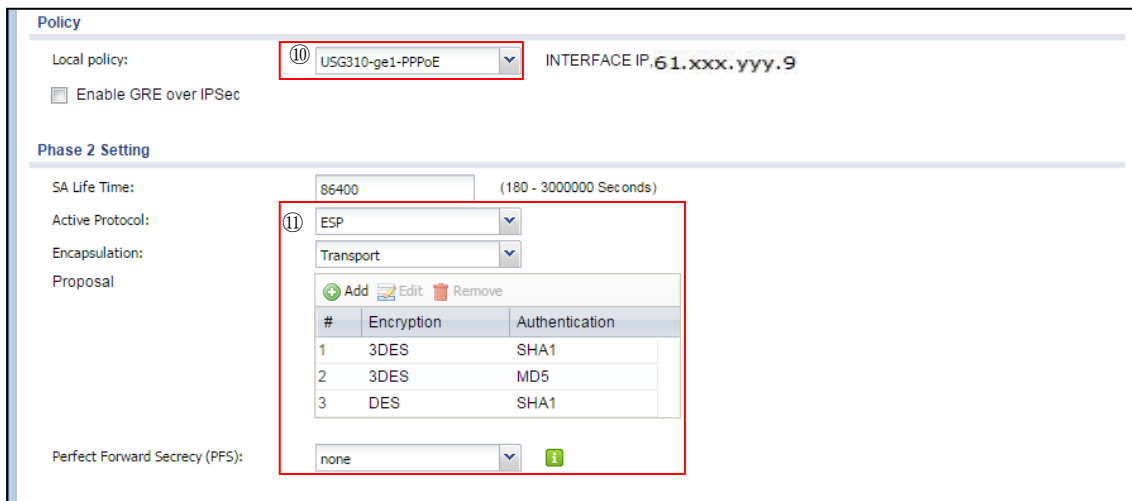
Policy

Local policy: ⑩ USG310-ge1-PPPoE INTERFACE IP 61.xxx.yyy.9

Enable GRE over IPSec

Phase 2 Setting

SA Life Time: 86400 (180 - 3000000 Seconds)

Active Protocol: ⑪ ESP

Encapsulation: Transport

Proposal

Add Edit Remove

| # | Encryption | Authentication |
|---|---|---|
| 1 | 3DES | SHA1 |
| 2 | 3DES | MD5 |
| 3 | DES | SHA1 |

Perfect Forward Secrecy (PFS): none